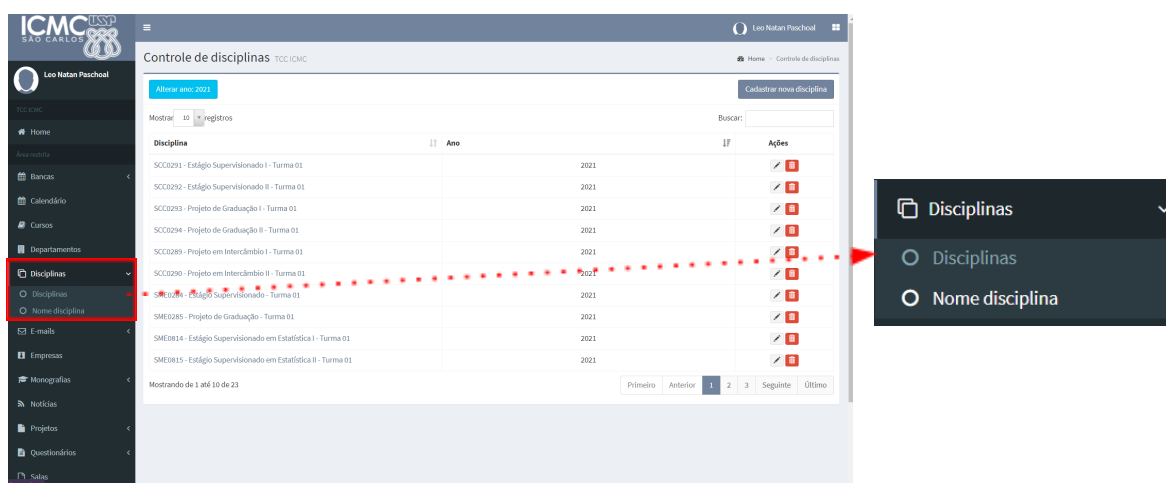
ICMC USP
SÃO CARLOS

Leo Natan Paschoal

TCC ICMC

Home

Área restrita

Bancas

Calendário

Cursos

Departamentos

Disciplinas

Disciplinas

Nome disciplina

E-mails

Empresas

Monografias

Notícias

Projetos

Questionários

Salas

Leo Natan Paschoal

Controle de disciplinas TCC ICMC

Home > Controle de disciplinas

Alterar ano: 2021

Cadastrar nova disciplina

Mostrar 10 registros

Buscar:

| Disciplina | Ano | Ações |
|---|---|---|
| SCC0291 - Estágio Supervisionado I - Turma 01 | 2021 | |
| SCC0292 - Estágio Supervisionado II - Turma 01 | 2021 | |
| SCC0293 - Projeto de Graduação I - Turma 01 | 2021 | |
| SCC0294 - Projeto de Graduação II - Turma 01 | 2021 | |
| SCC0289 - Projeto em Intercâmbio I - Turma 01 | 2021 | |
| SCC0290 - Projeto em Intercâmbio II - Turma 01 | 2021 | |
| SME0284 - Estágio Supervisionado - Turma 01 | 2021 | |
| SME0285 - Projeto de Graduação - Turma 01 | 2021 | |
| SME0814 - Estágio Supervisionado em Estatística I - Turma 01 | 2021 | |
| SME0815 - Estágio Supervisionado em Estatística II - Turma 01 | 2021 | |

Mostrando de 1 até 10 de 23

Primeiro Anterior 1 2 3 Seguinte Último

Disciplinas

Disciplinas

Nome disciplina